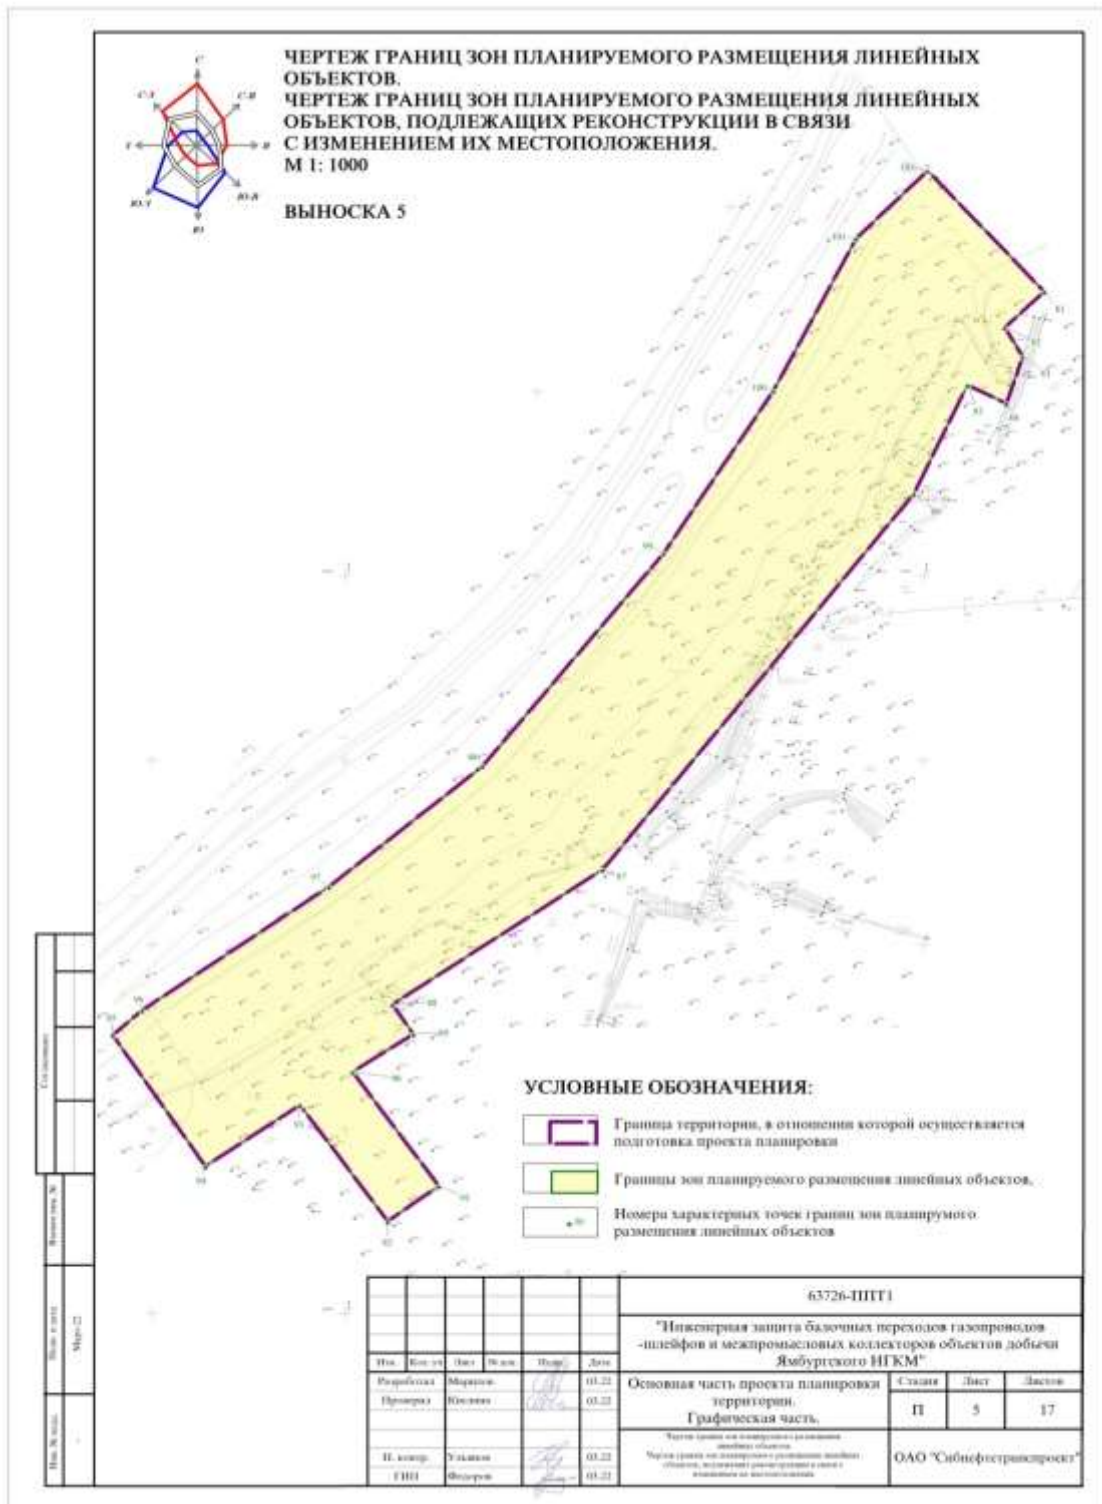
ЧЕРТЕЖ ГРАНИЦ ЗОН ПЛАНИРУЕМОГО РАЗМЕЩЕНИЯ ЛИНЕЙНЫХ ОБЪЕКТОВ.
ЧЕРТЕЖ ГРАНИЦ ЗОН ПЛАНИРУЕМОГО РАЗМЕЩЕНИЯ ЛИНЕЙНЫХ ОБЪЕКТОВ, ПОДЛЕЖАЩИХ РЕКОНСТРУКЦИИ В СВЯЗИ С ИЗМЕНЕНИЕМ ИХ МЕСТОПОЛОЖЕНИЯ.
М 1: 1000

ВЫНОСКА 5

С
С-З
С-В
З
В
Ю-З
Ю-В
Ю

УСЛОВНЫЕ ОБОЗНАЧЕНИЯ:

Граница территории, в отношении которой осуществляется подготовка проекта планировки

Границы зон планируемого размещения линейных объектов,

Номера характерных точек границ зон планируемого размещения линейных объектов

Согласовано

Взам. инв. №

Подп. и дата
Март-22

Инв. № подл.

| | | | | | |
|---|---|---|---|---|---|
| Изм. | Кол. уч | Лист | № док | Подп. | Дата |
| Разработал | Морозов | | | | 03.22 |
| Проверил | Юсупова | | | | 03.22 |
| Н. контр. | Ульянов | | | | 03.22 |
| ГИП | Федоров | | | | 03.22 |

63726-ППТ1

"Инженерная защита балочных переходов газопроводов -шлейфов и межпромысловых коллекторов объектов добычи Ямбургского НГКМ"

Основная часть проекта планировки территории. Графическая часть.

| Стадия | Лист | Листов |
|---|---|---|
| П | 5 | 17 |

Чертеж границ зон планируемого размещения линейных объектов. Чертеж границ зон планируемого размещения линейных объектов, подлежащих реконструкции в связи с изменением их местоположения.

ОАО "Сибнефтегазтранспроект"